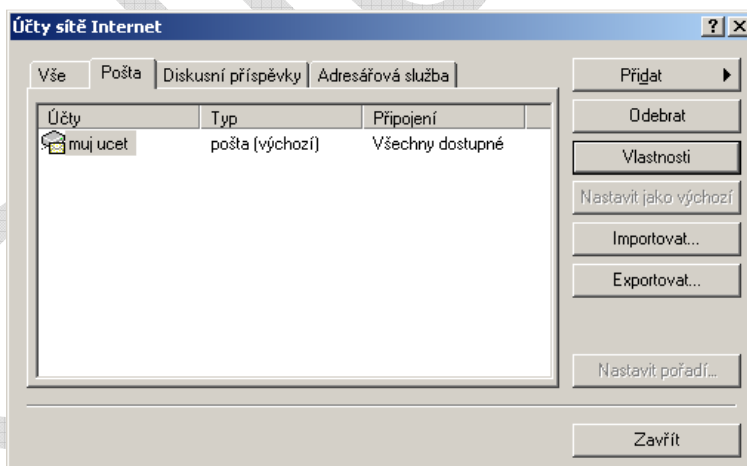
Účty sítě Internet

? X

Vše | Pošta | Diskusní příspěvky | Adresářová služba

| Účty | Typ | Připojení |
|---|---|---|
| muj ucet | pošta (výchozí) | Všechny dostupné |

Přidat ▶

Odebrat

Vlastnosti

Nastavit jako výchozí

Importovat...

Exportovat...

Nastavit pořadí...

Zavřít